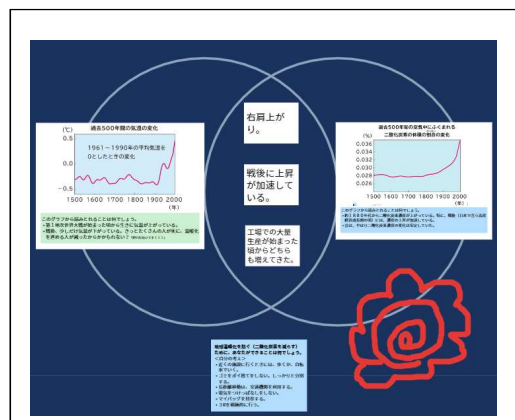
過去500年間の気温の変化

(℃)

0.5

0

−0.5

1961～1990年の平均気温を0としたときの変化

1500 1600 1700 1800 1900 2000 (年)

このグラフから読みとれることは何でしょう。
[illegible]

右肩上がり。

戦後に上昇が加速している。

工場での大量生産が始まった頃からどちらも増えてきた。

過去500年間の空気中にふくまれる二酸化炭素の体積の割合の変化

(%)

0.036

0.034

0.032

0.030

0.028

0.026

1500 1600 1700 1800 1900 2000 (年)

このグラフから読みとれることは何でしょう。
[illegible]

地球温暖化を防ぐ（二酸化炭素を減らす）ために、あなたができることは何でしょう。
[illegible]